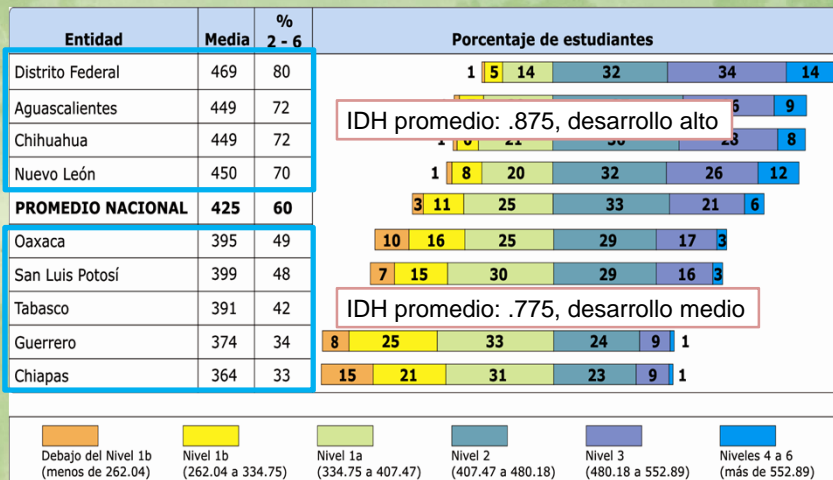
| Entidad | Media | % 2 - 6 | Porcentaje de estudiantes |
|---|---|---|---|
| Distrito Federal | 469 | 80 | 1 5 14 32 34 14 |
| Aguascalientes | 449 | 72 | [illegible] 6 9 |
| Chihuahua | 449 | 72 | 1 6 21 30 23 8 |
| Nuevo León | 450 | 70 | 1 8 20 32 26 12 |
| PROMEDIO NACIONAL | 425 | 60 | 3 11 25 33 21 6 |
| Oaxaca | 395 | 49 | 10 16 25 29 17 3 |
| San Luis Potosí | 399 | 48 | 7 15 30 29 16 3 |
| Tabasco | 391 | 42 | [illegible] |
| Guerrero | 374 | 34 | 8 25 33 24 9 1 |
| Chiapas | 364 | 33 | 15 21 31 23 9 1 |

IDH promedio: .875, desarrollo alto

IDH promedio: .775, desarrollo medio

Debajo del Nivel 1b (menos de 262.04)
Nivel 1b (262.04 a 334.75)
Nivel 1a (334.75 a 407.47)
Nivel 2 (407.47 a 480.18)
Nivel 3 (480.18 a 552.89)
Niveles 4 a 6 (más de 552.89)